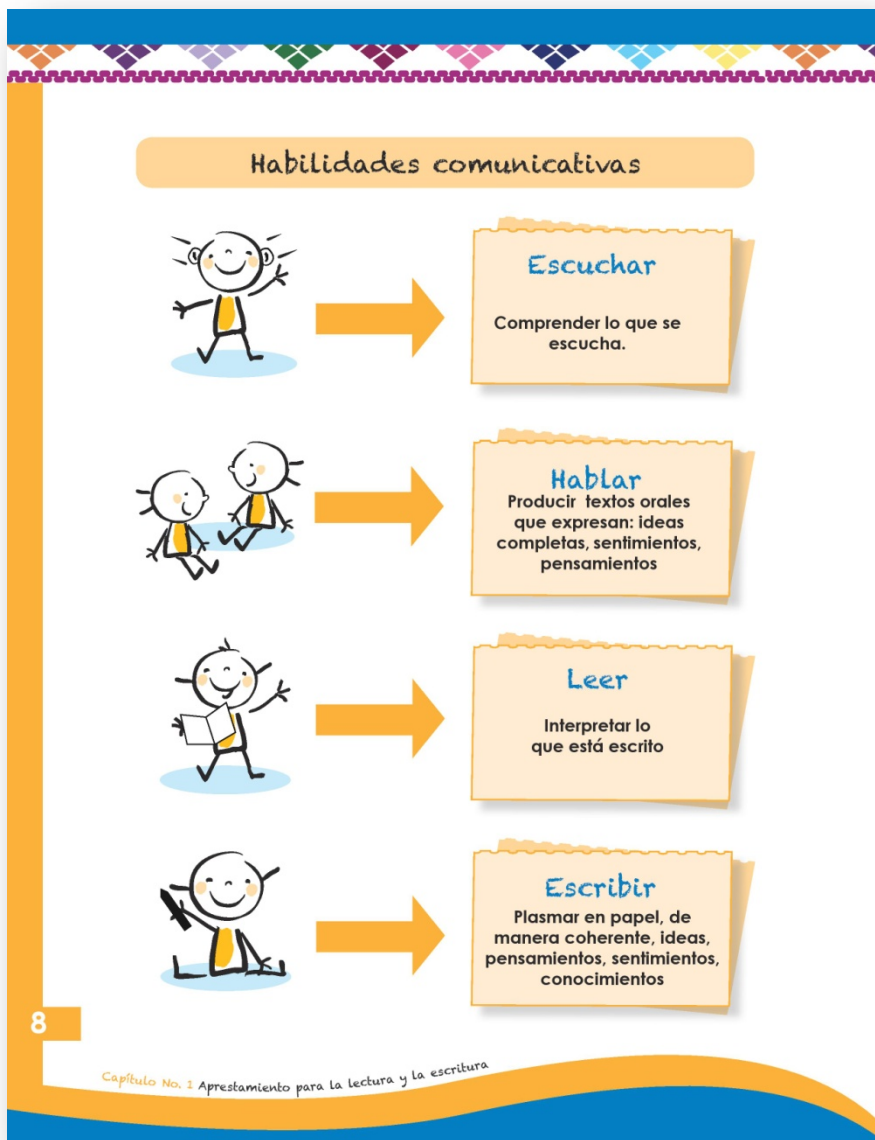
Habilidades comunicativas

Escuchar

Comprender lo que se escucha.

Hablar

Producir textos orales que expresan: ideas completas, sentimientos, pensamientos

Leer

Interpretar lo que está escrito

Escribir

Plasmar en papel, de manera coherente, ideas, pensamientos, sentimientos, conocimientos

8

Capítulo No. 1 Aprestamiento para la lectura y la escritura